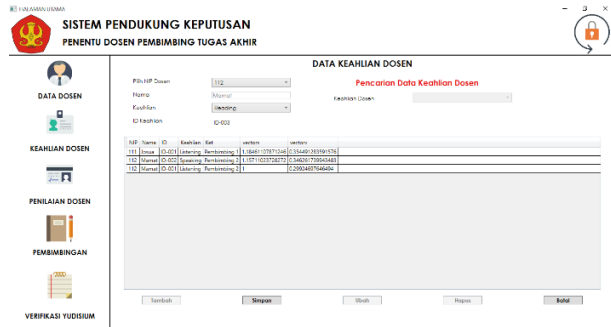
HALAMAN UTAMA

SISTEM PENDUKUNG KEPUTUSAN
PENENTU DOSEN PEMBIMBING TUGAS AKHIR

DATA DOSEN

KEAHLIAN DOSEN

PENILAIAN DOSEN

PEMBIMBINGAN

VERIFIKASI YUDISIUM

DATA KEAHLIAN DOSEN

Pilih NIP Dosen 112
Nama Mamat
Keahlian Reading
ID Keahlian ID-003

Pencarian Data Keahlian Dosen
Keahlian Dosen

| NIP | Nama | ID | Keahlian | Ket | vectors | vectorv |
|---|---|---|---|---|---|---|
| 111 | Josua | ID-001 | Listening | Pembimbing 1 | 1.1846110787124 | 0.354491283591576 |
| 112 | Mamat | ID-002 | Speaking | Pembimbing 1 | 1.15711025726272 | 0.346261758043483 |
| 112 | Mamat | ID-001 | Listening | Pembimbing 2 | 1 | 0.2992467646494 |

Tambah Simpan Ubah Hapus Batal